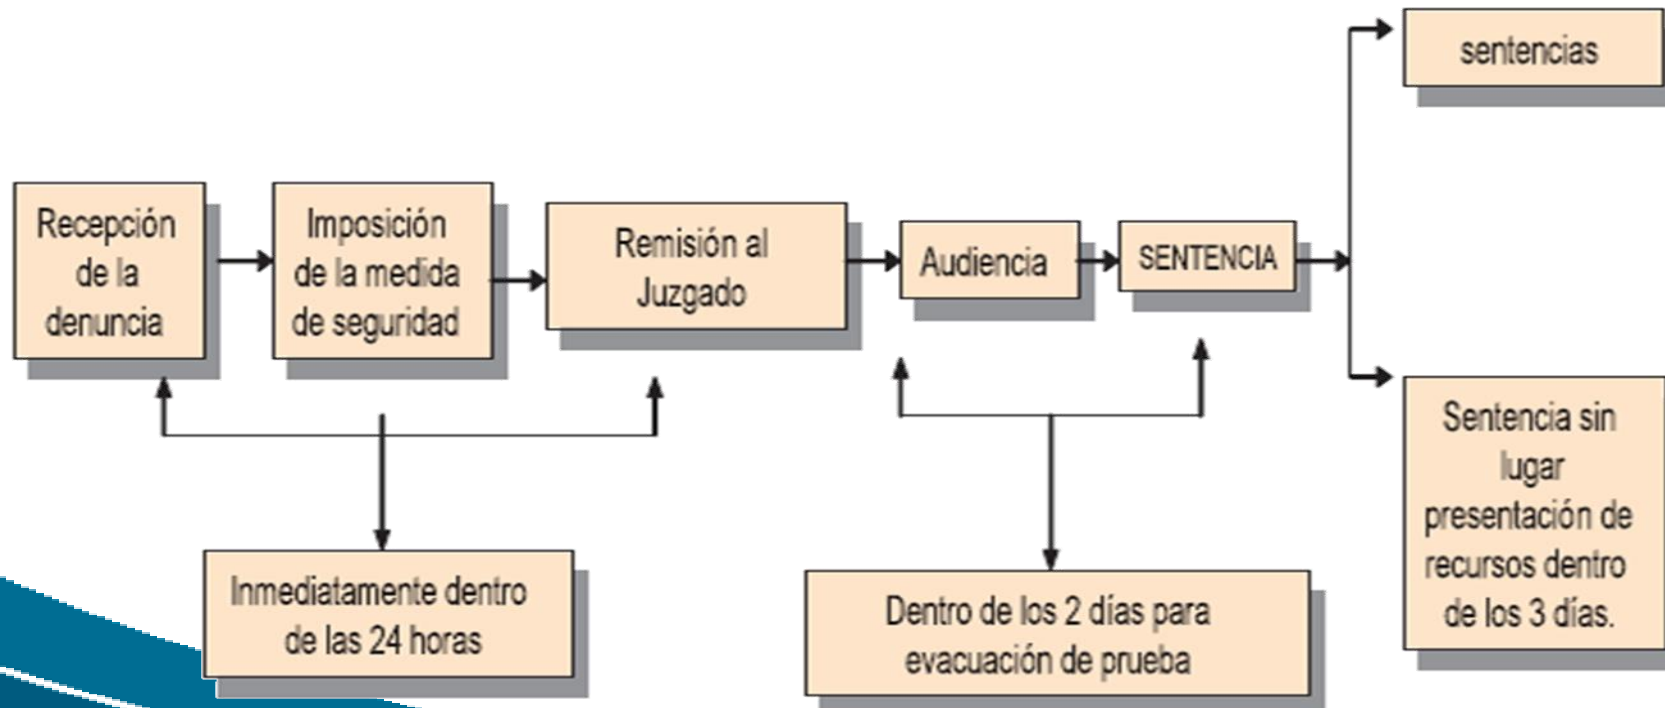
Recepción de la denuncia

Imposición de la medida de seguridad

Remisión al Juzgado

Audiencia

SENTENCIA

sentencias

Sentencia sin lugar presentación de recursos dentro de los 3 días.

Inmediatamente dentro de las 24 horas

Dentro de los 2 días para evacuación de prueba